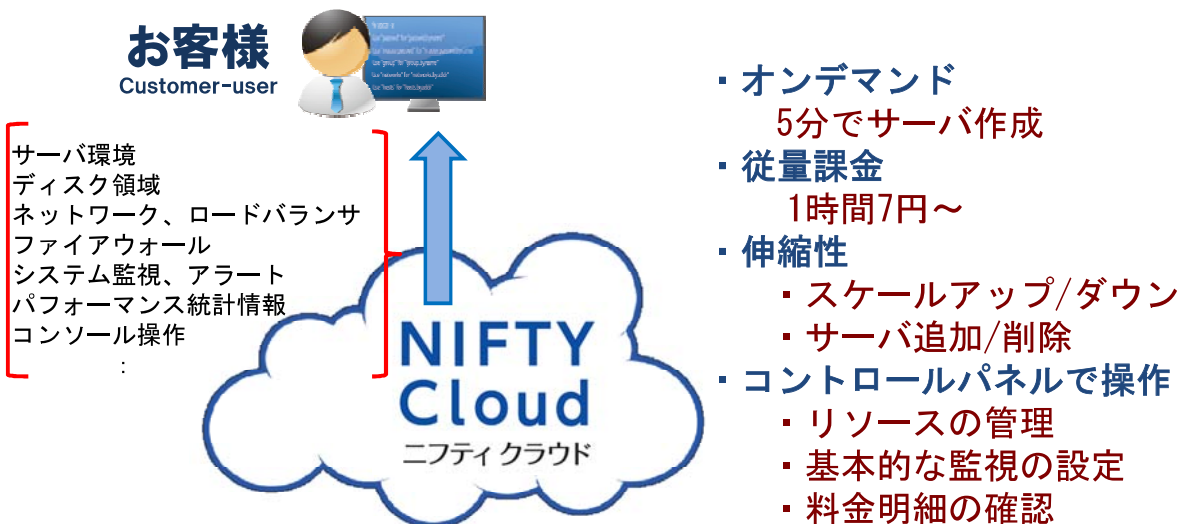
お客様
Customer-user

サーバ環境
ディスク領域
ネットワーク、ロードバランサ
ファイアウォール
システム監視、アラート
パフォーマンス統計情報
コンソール操作
:

NIFTY Cloud
ニフティ クラウド

・オンデマンド
5分でサーバ作成
・従量課金
1時間7円～
・伸縮性
・スケールアップ/ダウン
・サーバ追加/削除
・コントロールパネルで操作
・リソースの管理
・基本的な監視の設定
・料金明細の確認